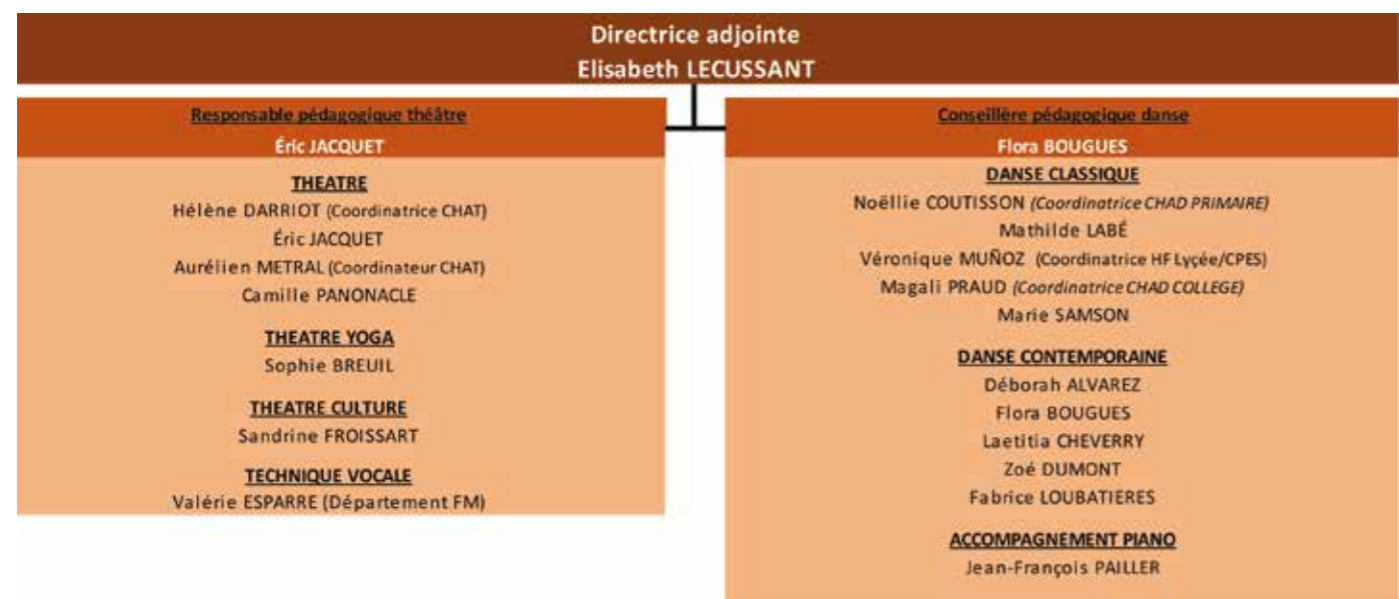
Directrice adjointe
Elisabeth LECUSSANT

Responsable pédagogique théâtre
Éric JACQUET

THEATRE
Hélène DARRIOT (Coordinatrice CHAT)
Éric JACQUET
Aurélien METRAL (Coordinateur CHAT)
Camille PANONACLE

THEATRE YOGA
Sophie BREUIL

THEATRE CULTURE
Sandrine FROISSART

TECHNIQUE VOCALE
Valérie ESPARRE (Département FM)

Conseillère pédagogique danse
Flora BOUGUES

DANSE CLASSIQUE
Noëllie COUTISSON (Coordinatrice CHAD PRIMAIRE)
Mathilde LABÉ
Véronique MUÑOZ (Coordinatrice HF Lycée/CPES)
Magali PRAUD (Coordinatrice CHAD COLLEGE)
Marie SAMSON

DANSE CONTEMPORAINE
Déborah ALVAREZ
Flora BOUGUES
Laetitia CHEVERRY
Zoé DUMONT
Fabrice LOUBATIERES

ACCOMPAGNEMENT PIANO
Jean-François PAILLER